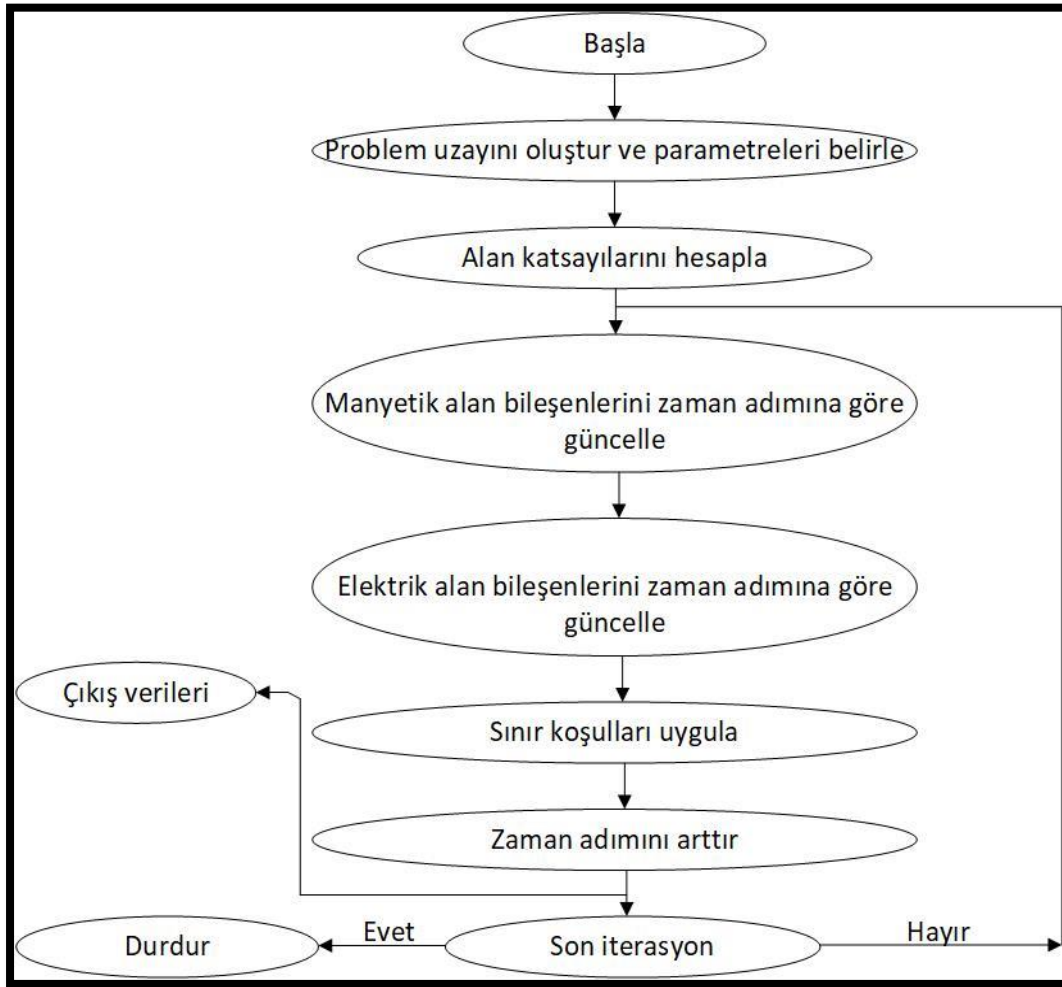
Başla

Problem uzayını oluştur ve parametreleri belirle

Alan katsayılarını hesapla

Manyetik alan bileşenlerini zaman adımına göre güncelle

Elektrik alan bileşenlerini zaman adımına göre güncelle

Çıkış verileri

Sınır koşulları uygula

Zaman adımını arttır

Durdur

Evet

Son iterasyon

Hayır